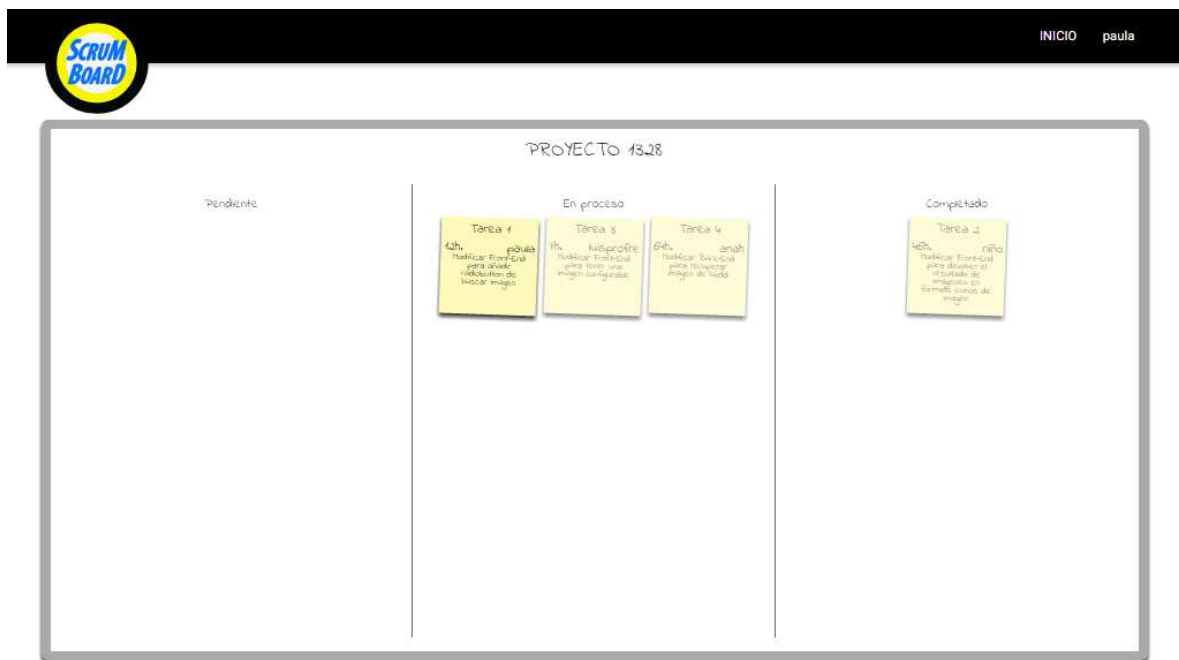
SCRUM BOARD

INICIO paula

PROYECTO 1328

Pendiente

En proceso

Tarea 1
12h. paula
Modificar Front-End para añadir radiobutton de buscar imagen

Tarea 3
9h. luisprofre
Modificar Front-End para tener una imagen configurable

Tarea 4
6th. anah
Modificar Back-End para recuperar imagen de todo

Completado

Tarea 2
4th. niño
Modificar Front-End para devolver el resultado de imágenes en formato iconos de imagen